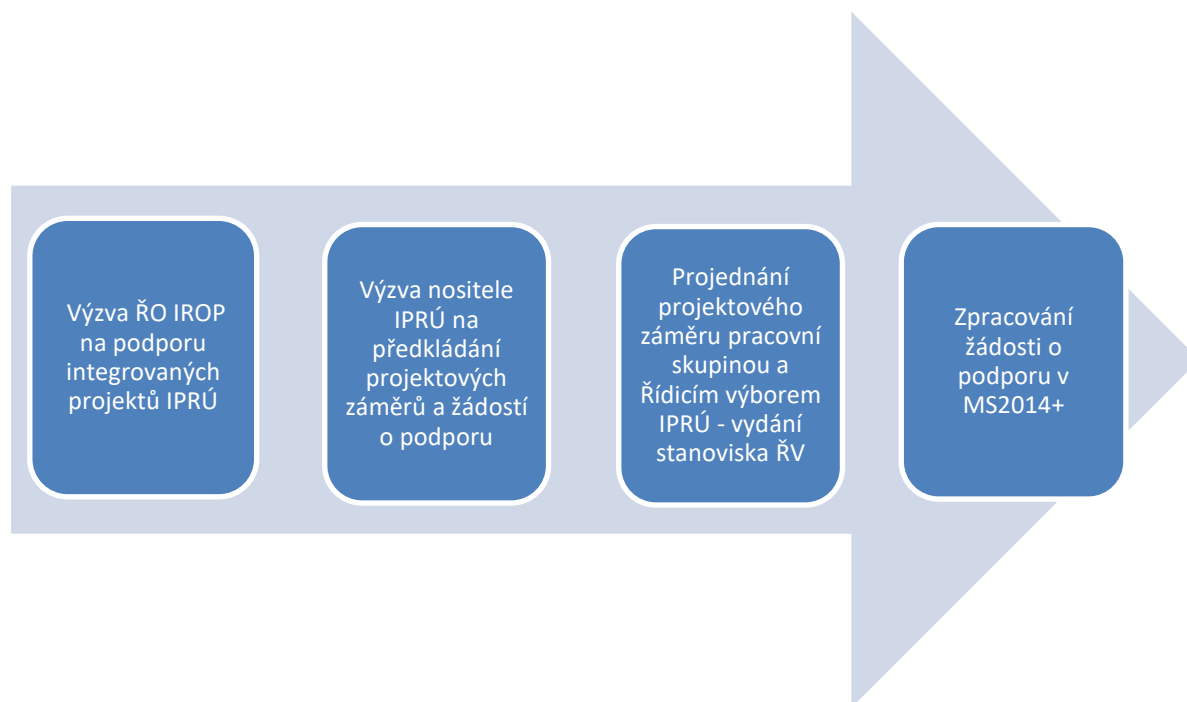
Výzva ŘO IROP na podporu integrovaných projektů IPRÚ

Výzva nositele IPRÚ na předkládání projektových záměrů a žádostí o podporu

Projednání projektového záměru pracovní skupinou a Řídicím výborem IPRÚ - vydání stanoviska ŘV

Zpracování žádosti o podporu v MS2014+